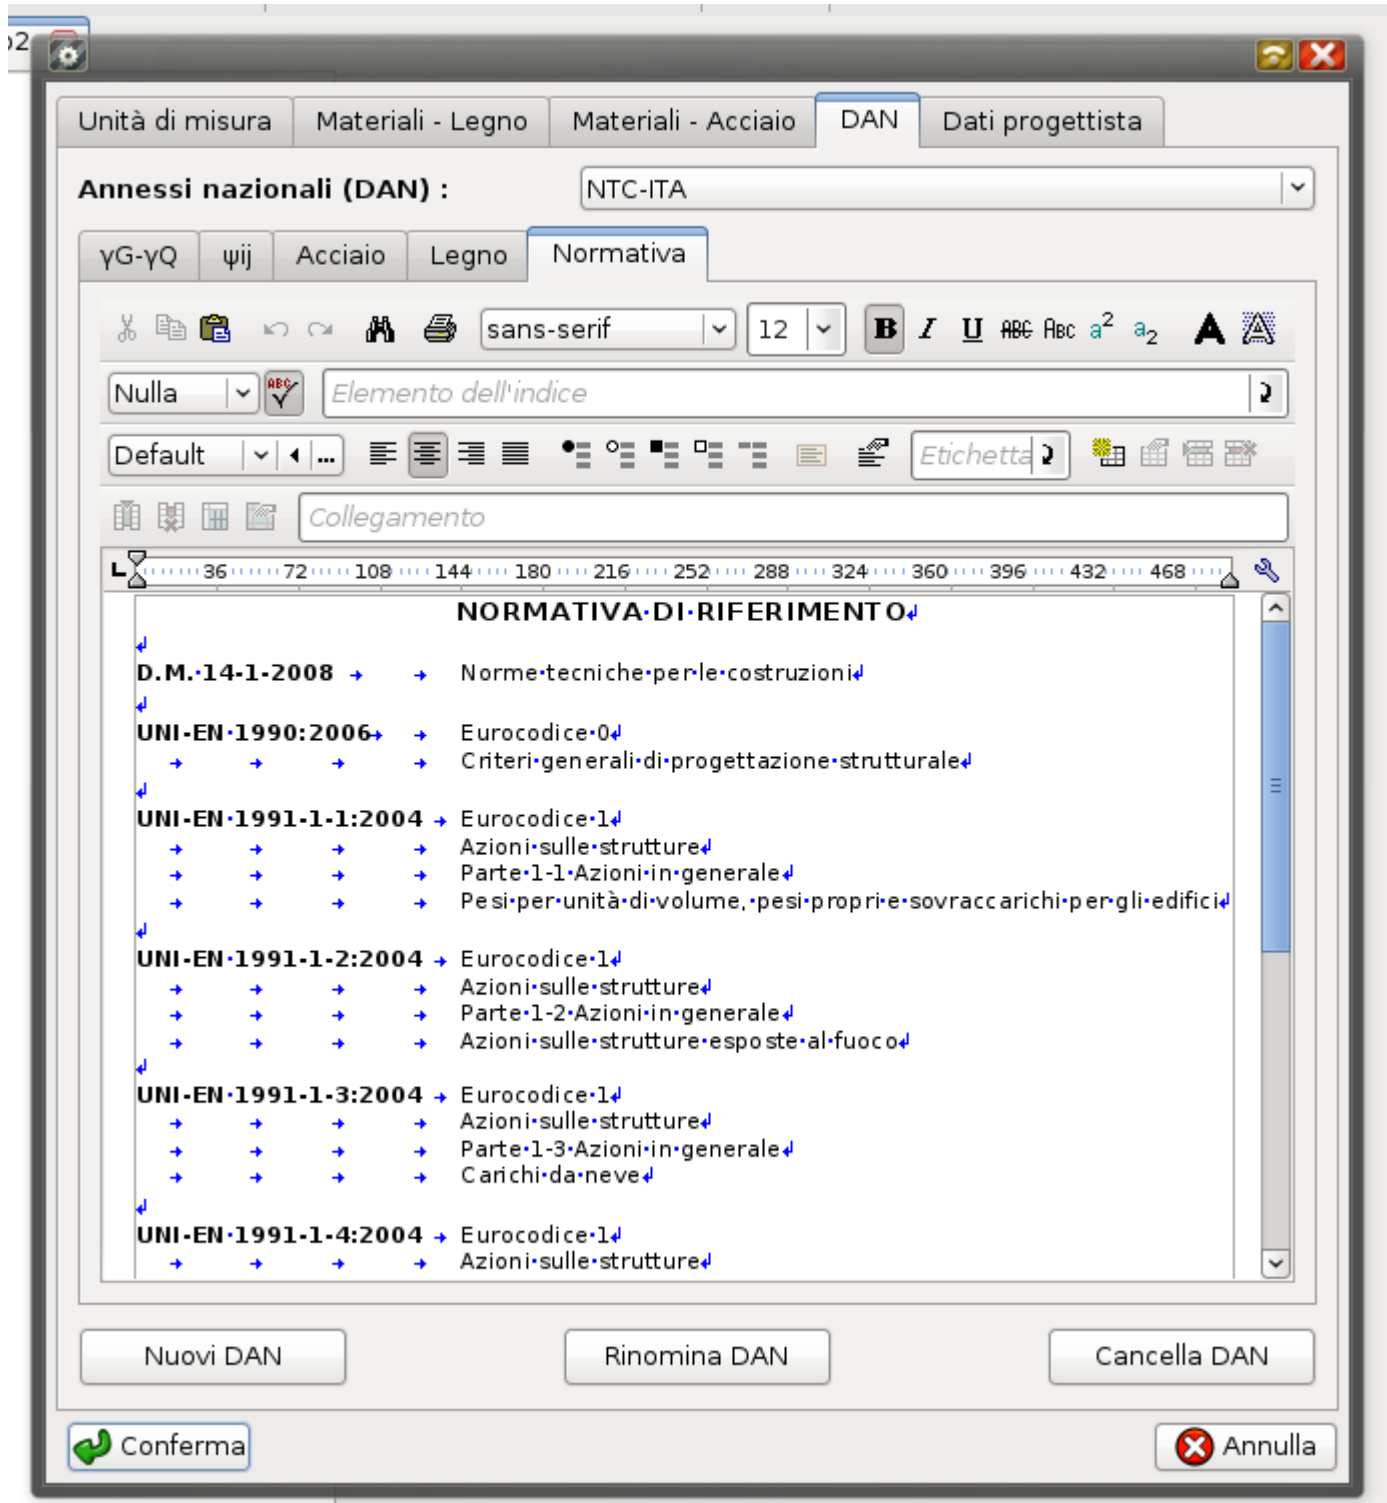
Unità di misura | Materiali - Legno | Materiali - Acciaio | DAN | Dati progettista

Annessi nazionali (DAN) : NTC-ITA

γG-γQ | ψij | Acciaio | Legno | Normativa

sans-serif 12 B I U ABC Abc $a^2$ $a_2$ A A

Nulla Elemento dell'indice

Default ... Etichetta

Collegamento

36 72 108 144 180 216 252 288 324 360 396 432 468

NORMATIVA DI RIFERIMENTO

D.M. 14-1-2008 Norme tecniche per le costruzioni

UNI-EN 1990:2006 Eurocodice 0
Criteri generali di progettazione strutturale

UNI-EN 1991-1-1:2004 Eurocodice 1
Azioni sulle strutture
Parte 1-1 Azioni in generale
Pesi per unità di volume, pesi propri e sovraccarichi per gli edifici

UNI-EN 1991-1-2:2004 Eurocodice 1
Azioni sulle strutture
Parte 1-2 Azioni in generale
Azioni sulle strutture esposte al fuoco

UNI-EN 1991-1-3:2004 Eurocodice 1
Azioni sulle strutture
Parte 1-3 Azioni in generale
Carichi da neve

UNI-EN 1991-1-4:2004 Eurocodice 1
Azioni sulle strutture

Nuovi DAN | Rinomina DAN | Cancella DAN

Conferma | Annulla